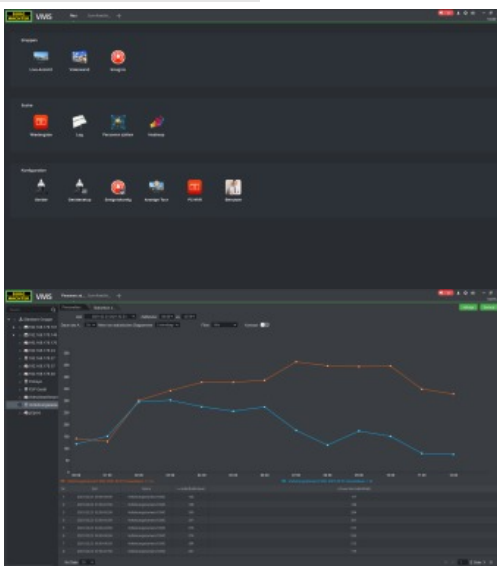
VMS

Anzeigen

Live-Ansicht

Videowand

Ereignis

Suche

Wiedergabe

Log

Personen zählen

Heatmap

Konfiguration

Geräte

Gerätebetrieb

Ereigniskonfig.

Anzeige Tour

PC-NVR

Benutzer

VMS

Personen zä...

Abfrage

Exportieren

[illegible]